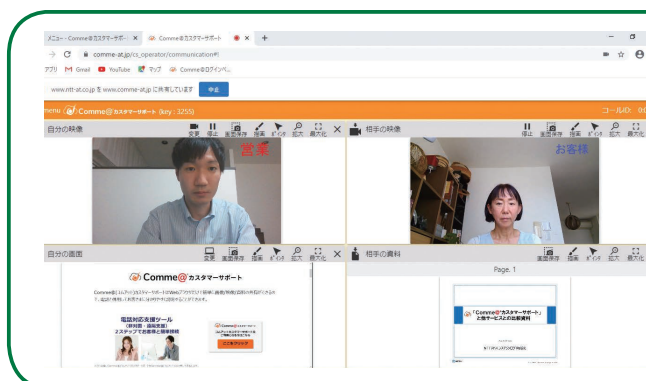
メニュー - Comme@カスタマーサポート × Comme@カスタマーサポート × +

comme-at.jp/cs_operator/communication#!

アプリ Gmail YouTube マップ Comme@ログインペ...

www.ntt-at.co.jp と www.comme-at.jp に共有しています 停止

menu Comme@カスタマーサポート (key : 3255) コールID: 00

自分の映像 変更 停止 画面保存 描画 ポインタ 最大化 ×

営業

相手の映像 停止 画面保存 描画 ポインタ 拡大 最大化

お客様

自分の画面 変更 画面保存 描画 ポインタ 拡大 最大化 ×

Comme@カスタマーサポート

電話対応支援ツール (非対面・遠隔支援) 2ステップでお客様と簡単接続

Comme@

ここをクリック

相手の資料 画面保存 描画 ポインタ 拡大 最大化

Page. 1

「Comme@カスタマーサポート」と他サービスとの比較資料